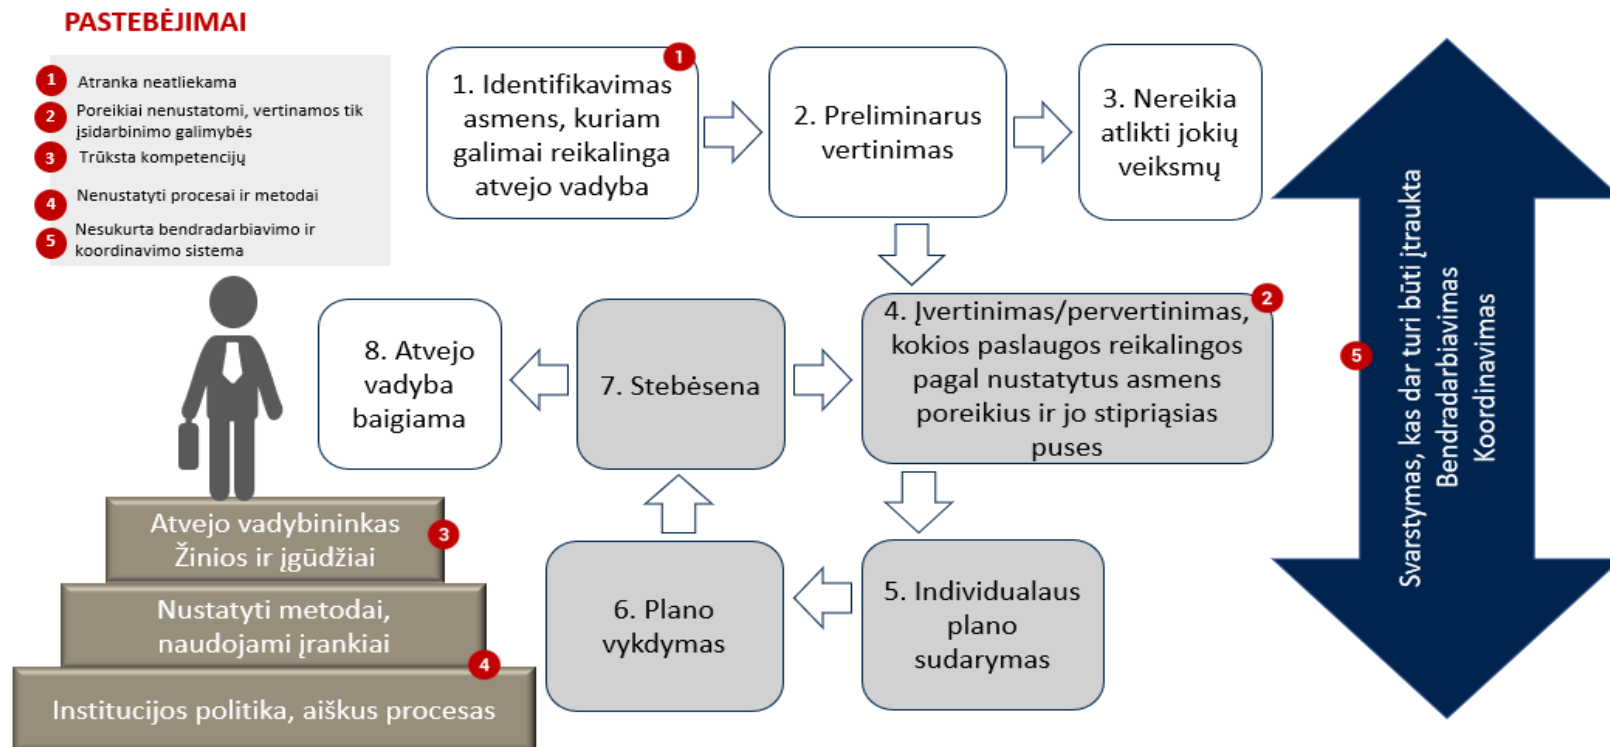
PASTEBĖJIMAI

1 Atranka neatliekama
2 Poreikiai nenustatomi, vertinamos tik įsidarbinimo galimybės
3 Trūksta kompetencijų
4 Nenustatyti procesai ir metodai
5 Nesukurta bendradarbiavimo ir koordinavimo sistema

1. Identifikavimas asmens, kuriam galimai reikalinga atvejo vadyba 1

2. Preliminarus vertinimas

3. Nereikia atlikti jokių veiksmų

4. Įvertinimas/pervertinimas, kokios paslaugos reikalingos pagal nustatytus asmens poreikius ir jo stipriąsias puses 2

7. Stebėsena

8. Atvejo vadyba baigiama

6. Plano vykdymas

5. Individualaus plano sudarymas

Atvejo vadybininkas Žinios ir įgūdžiai 3

Nustatyti metodai, naudojami įrankiai 4

Institucijos politika, aiškus procesas

5

Svarstymas, kas dar turi būti įtraukta
Bendradarbiavimas
Koordinavimas